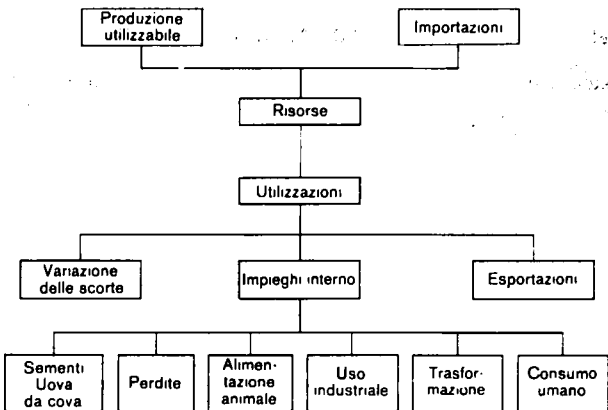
Produzione utilizzabile

Importazioni

Risorse

Utilizzazioni

Variazione delle scorte

Impieghi interno

Esportazioni

Sementi Uova da cova

Perdite

Alimentazione animale

Uso industriale

Trasformazione

Consumo umano